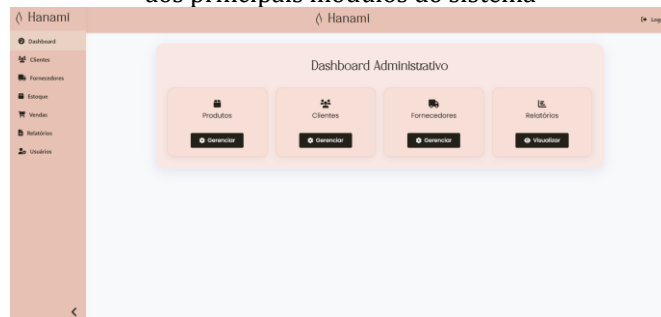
dos principais módulos do sistema

Hanami

Dashboard
Clientes
Fornecedores
Estoque
Vendas
Relatórios
Usuários

Hanami

Log

Dashboard Administrativo

Produtos
Gerenciar

Clientes
Gerenciar

Fornecedores
Gerenciar

Relatórios
Visualizar

<